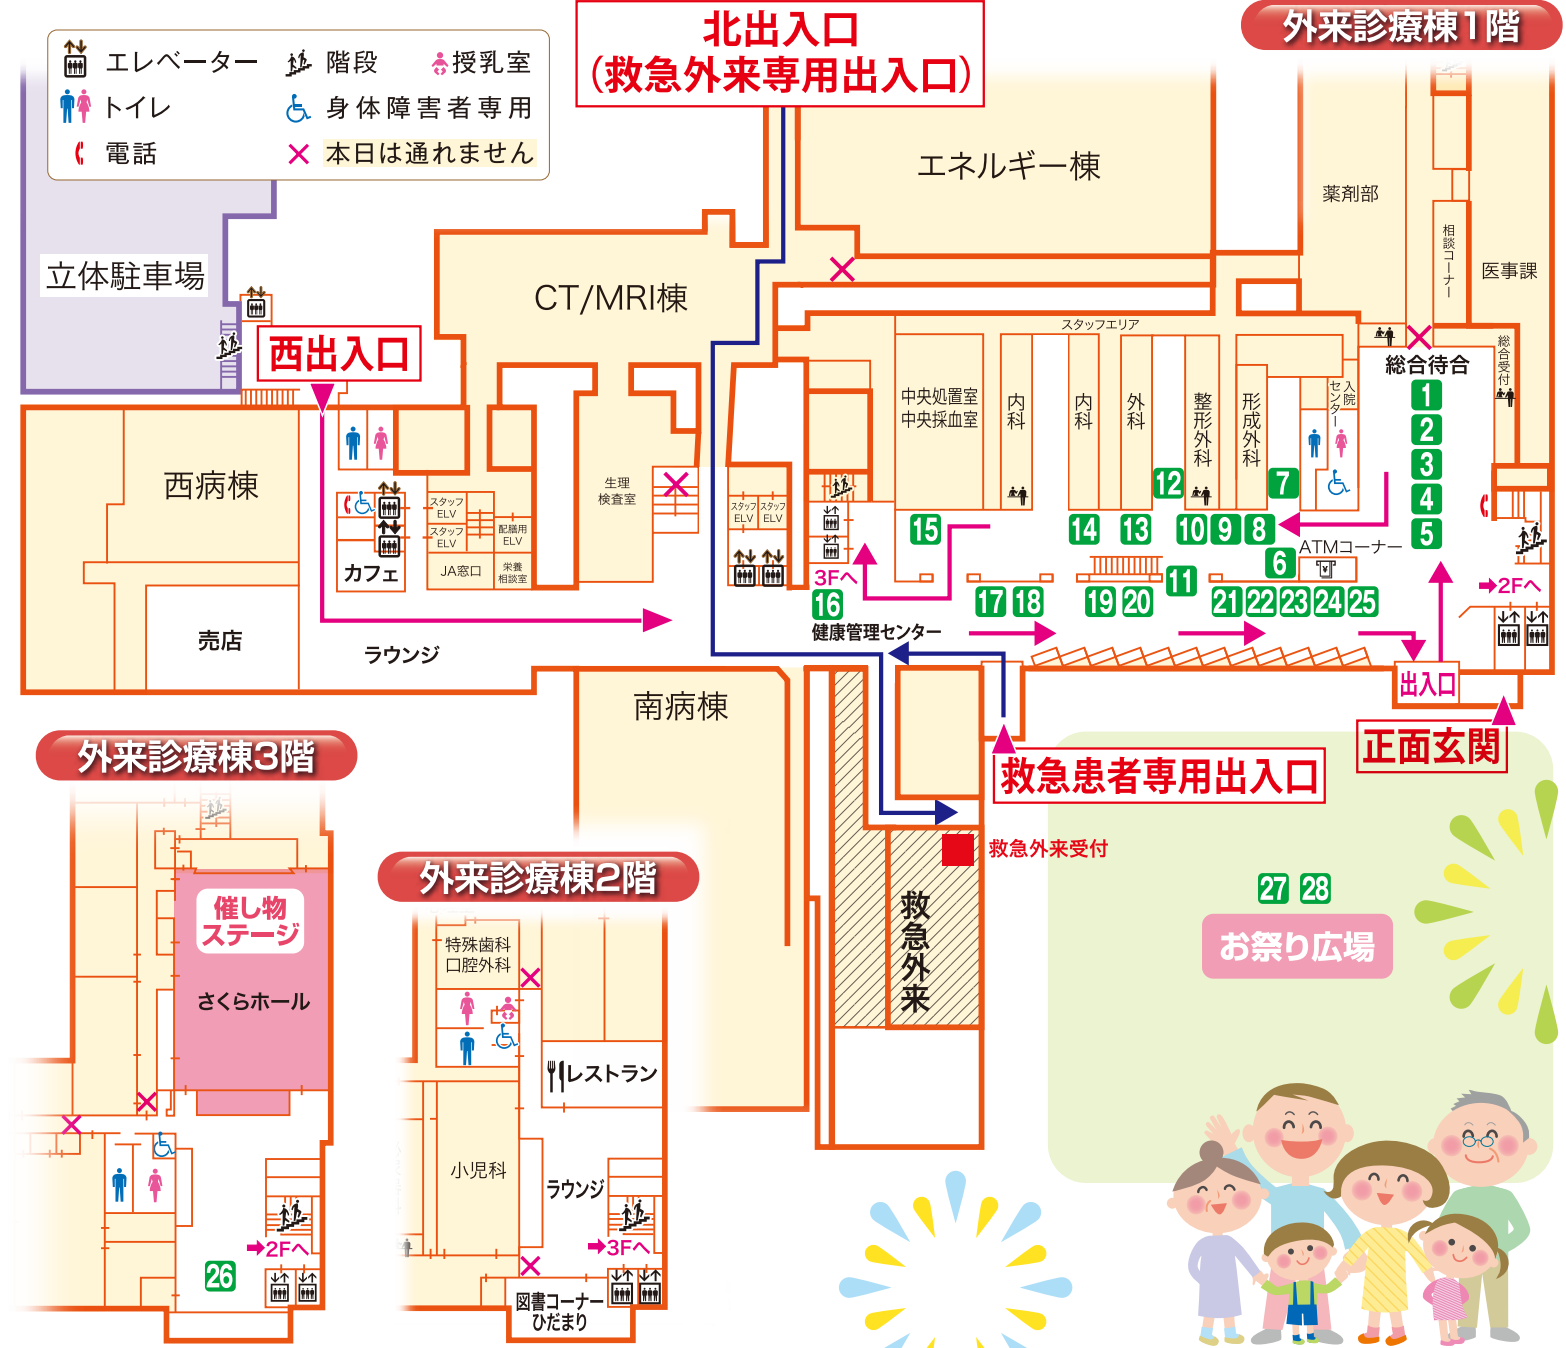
エレベーター
階段
授乳室
トイレ
身体障害者専用
電話
本日は通れません

北出入口
(救急外来専用出入口)

外来診療棟1階

立体駐車場
西出入口
CT/MRI棟
エネルギー棟
薬剤部
相談コーナー
医事課
スタッフエリア
入院センター
総合待合
総合受付
中央処置室
中央採血室
内科
内科
外科
整形外科
形成外科
生理検査室
西病棟
スタッフELV
スタッフELV
配膳用ELV
JA窓口
栄養相談室
カフェ
売店
ラウンジ
スタッフELV
スタッフELV
3Fへ
16
健康管理センター
15
14
13
12
10
9
8
7
6
ATMコーナー
1
2
3
4
5
17
18
19
20
11
21
22
23
24
25
2Fへ
出入口
正面玄関
南病棟
救急患者専用出入口
救急外来受付
救急外来
27
28
お祭り広場

外来診療棟3階
催し物ステージ
さくらホール
2Fへ
26

外来診療棟2階
特殊歯科
口腔外科
レストラン
小児科
ラウンジ
3Fへ
図書コーナー
ひだまり